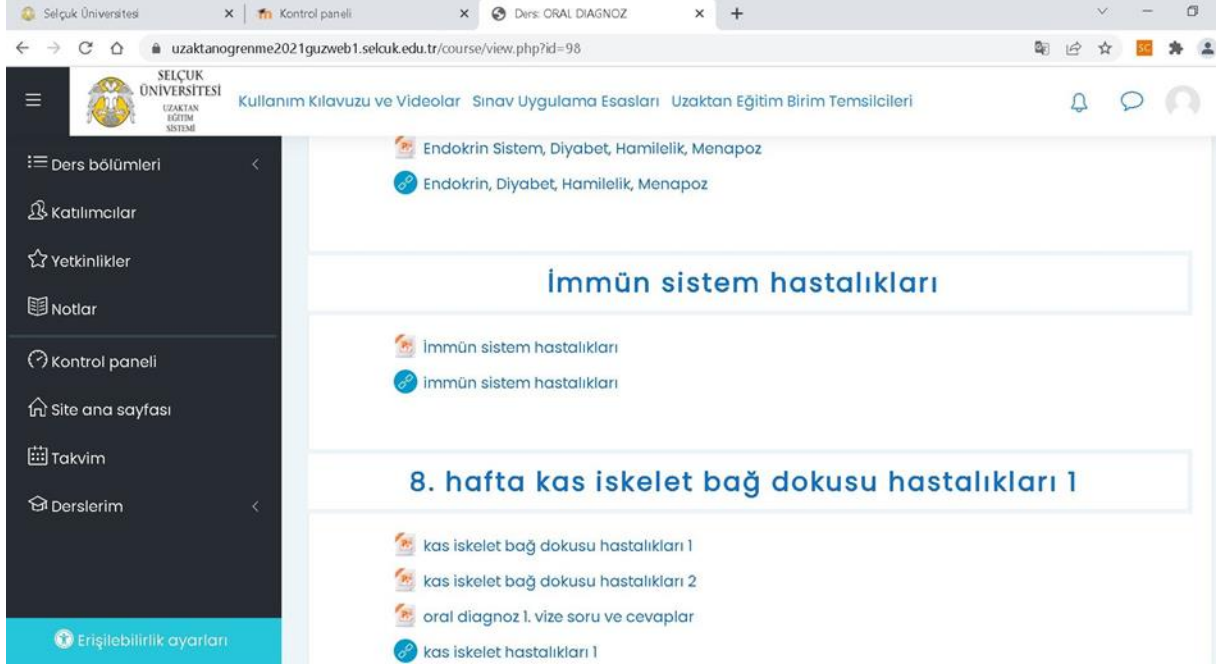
Selçuk Üniversitesi × Kontrol paneli × Ders: ORAL DIAGNOZ × +

uzaktanogrenme2021guzweb1.selcuk.edu.tr/course/view.php?id=98

SELÇUK ÜNİVERSİTESİ UZAKTAN EĞİTİM SİSTEMİ

Kullanım Kılavuzu ve Videolar Sınav Uygulama Esasları Uzaktan Eğitim Birim Temsilcileri

Ders bölümleri
Katılımcılar
Yetkinlikler
Notlar
Kontrol paneli
Site ana sayfası
Takvim
Derslerim
Erişilebilirlik ayarları

Endokrin Sistem, Diyabet, Hamilelik, Menapoz
Endokrin, Diyabet, Hamilelik, Menapoz

İmmün sistem hastalıkları

İmmün sistem hastalıkları
immün sistem hastalıkları

8. hafta kas iskelet bağ dokusu hastalıkları 1

kas iskelet bağ dokusu hastalıkları 1
kas iskelet bağ dokusu hastalıkları 2
oral diagnoz 1. vize soru ve cevaplar
kas iskelet hastalıkları 1